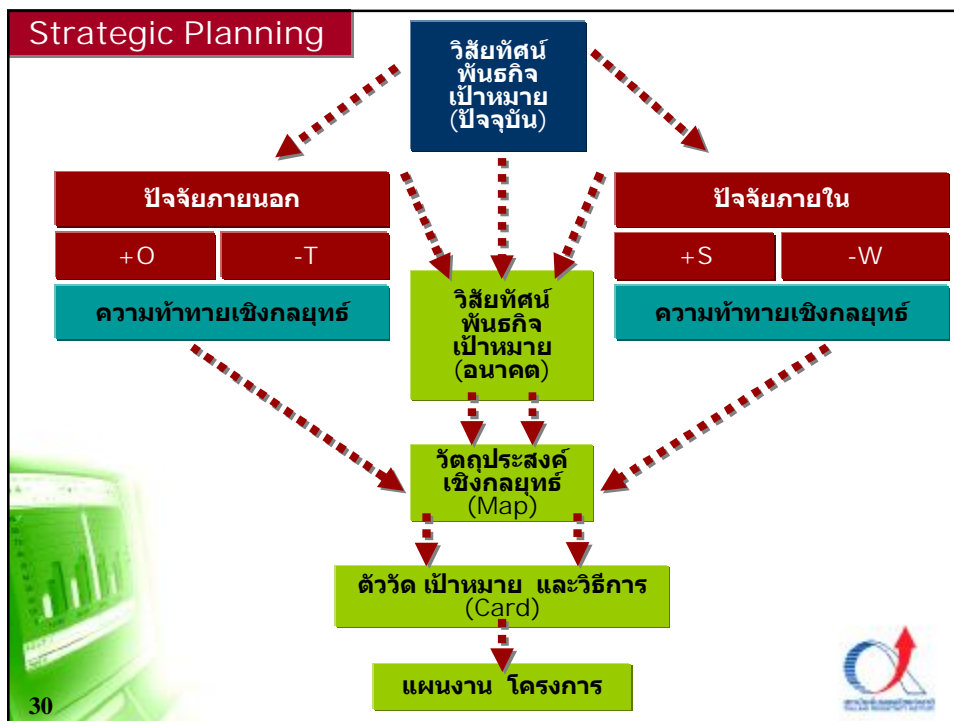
Strategic Planning

วิสัยทัศน์
พันธกิจ
เป้าหมาย
(ปัจจุบัน)

ปัจจัยภายนอก

+O

-T

ความท้าทายเชิงกลยุทธ์

ปัจจัยภายใน

+S

-W

ความท้าทายเชิงกลยุทธ์

วิสัยทัศน์
พันธกิจ
เป้าหมาย
(อนาคต)

วัตถุประสงค์
เชิงกลยุทธ์
(Map)

ตัววัด เป้าหมาย และวิธีการ
(Card)

แผนงาน โครงการ

30

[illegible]